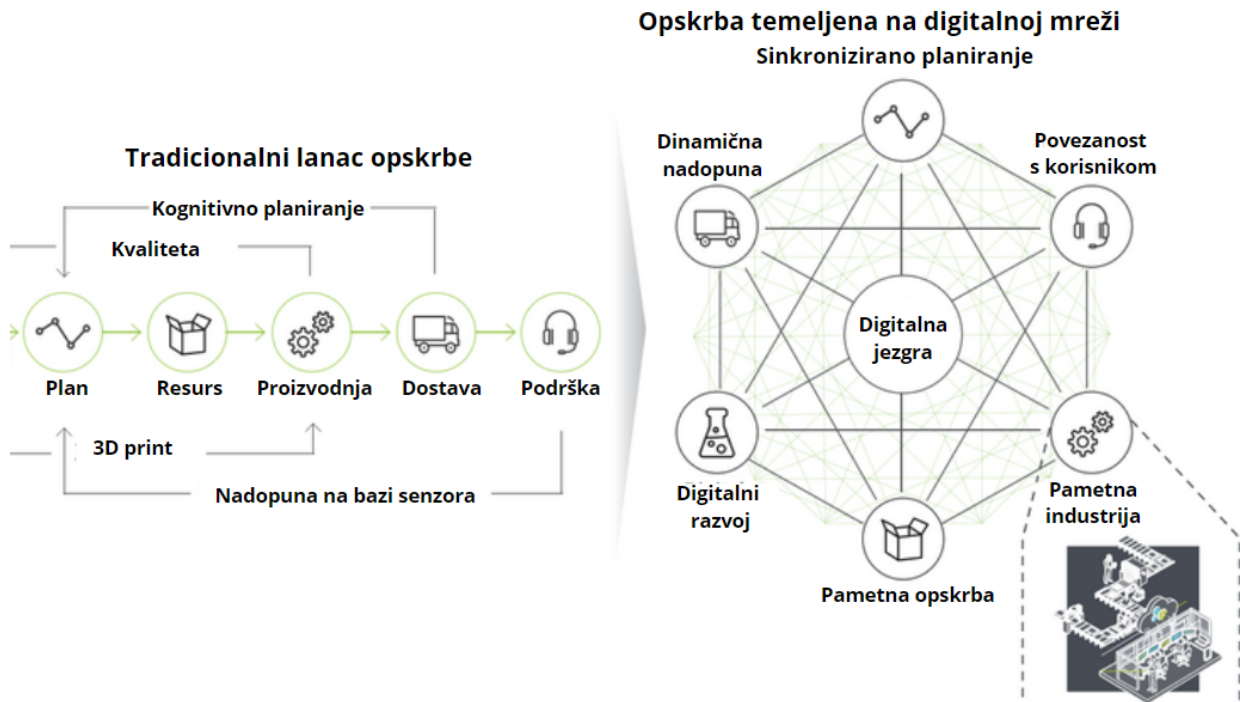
Tradicionalni lanac opskrbe

Kognitivno planiranje

Kvaliteta

Plan

Resurs

Proizvodnja

Dostava

Podrška

3D print

Nadopuna na bazi senzora

Opskrba temeljena na digitalnoj mreži

Sinkronizirano planiranje

Dinamična nadopuna

Povezanost s korisnikom

Digitalna jezgra

Digitalni razvoj

Pametna industrija

Pametna opskrba